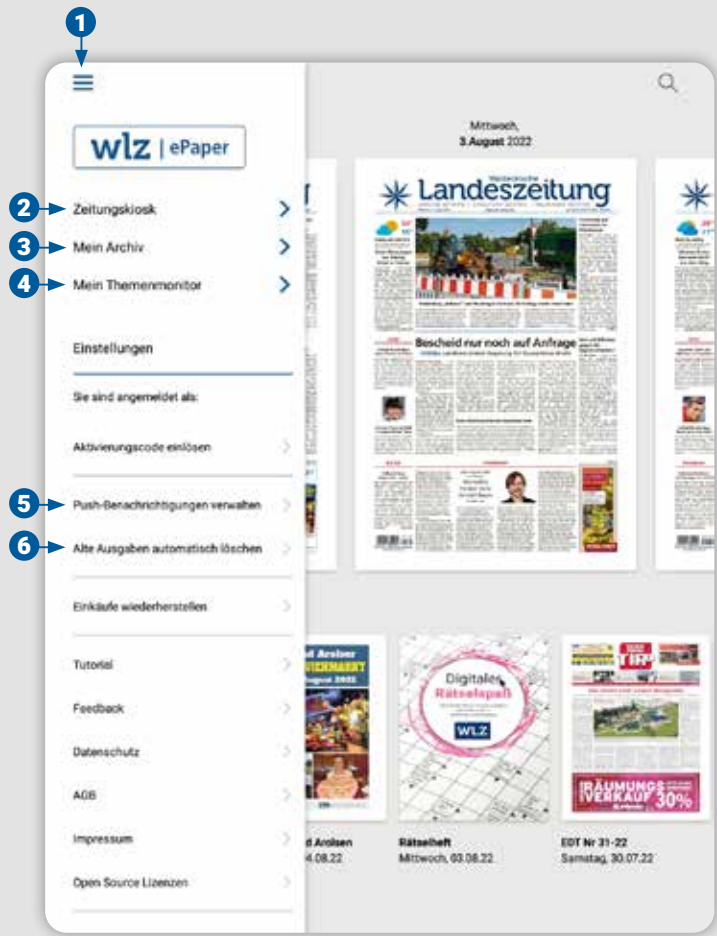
1

wlz | ePaper

2 Zeitungskiosk

3 Mein Archiv

4 Mein Themenmonitor

Einstellungen

Sie sind angemeldet als:

Aktivierungscode einlösen

5 Push-Benachrichtigungen verwalten

6 Alte Ausgaben automatisch löschen

Einkäufe wiederherstellen

Tutorial

Feedback

Datenschutz

AGB

Impressum

Open Source Lizenzen

Mittwoch,
3.August 2022

Landeszeitung

Bescheid nur noch auf Anfrage

Digitaler Rätselspaß

WLZ

RÄUMUNGS VERKAUF 30%

d Arolsen
.08.22

Rätselheft
Mittwoch, 03.08.22

EDT Nr 31-22
Samstag, 30.07.22